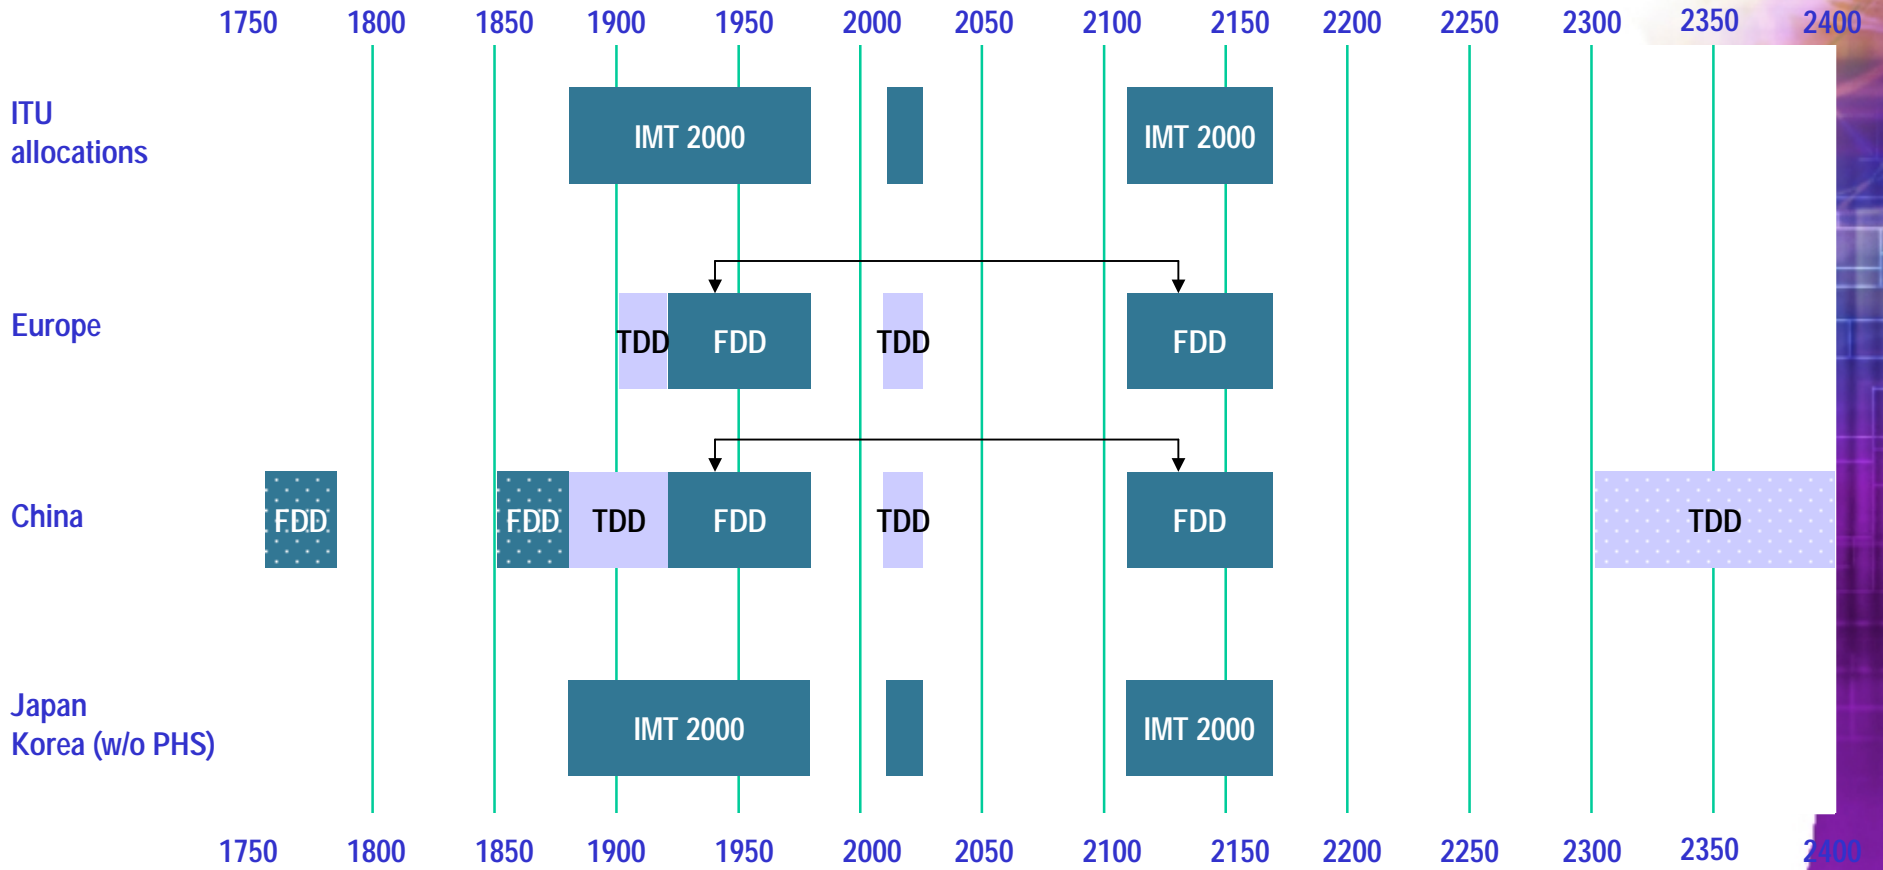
1750 1800 1850 1900 1950 2000 2050 2100 2150 2200 2250 2300 2350 2400

ITU allocations

IMT 2000

IMT 2000

Europe

TDD FDD TDD FDD

China

FDD FDD TDD FDD TDD FDD TDD

Japan
Korea (w/o PHS)

IMT 2000

IMT 2000

1750 1800 1850 1900 1950 2000 2050 2100 2150 2200 2250 2300 2350 2400